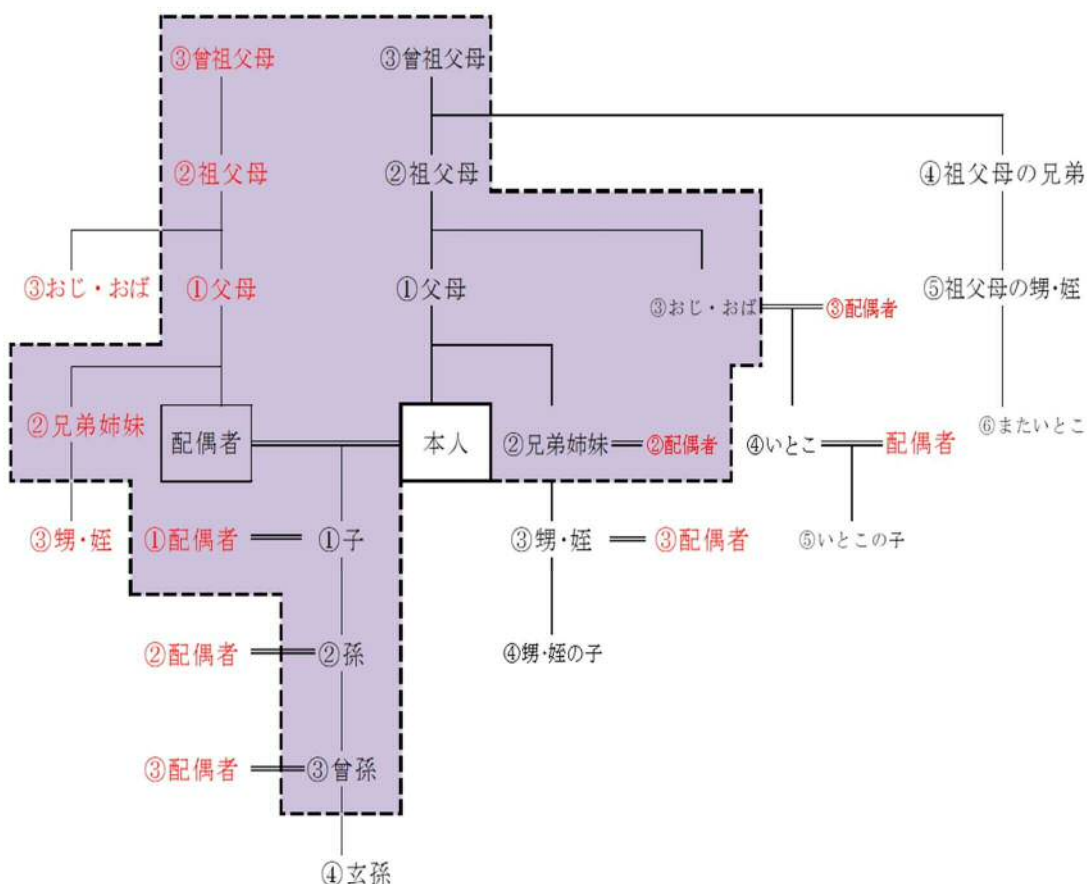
③曾祖父母
③曾祖父母
②祖父母
②祖父母
④祖父母の兄弟
③おじ・おば
①父母
①父母
③おじ・おば
③配偶者
⑤祖父母の甥・姪
②兄弟姉妹
配偶者
本人
②兄弟姉妹
②配偶者
④いとこ
配偶者
⑥またいとこ
③甥・姪
①配偶者
①子
③甥・姪
③配偶者
⑤いとこの子
④甥・姪の子
②配偶者
②孫
③配偶者
③曾孫
④玄孫